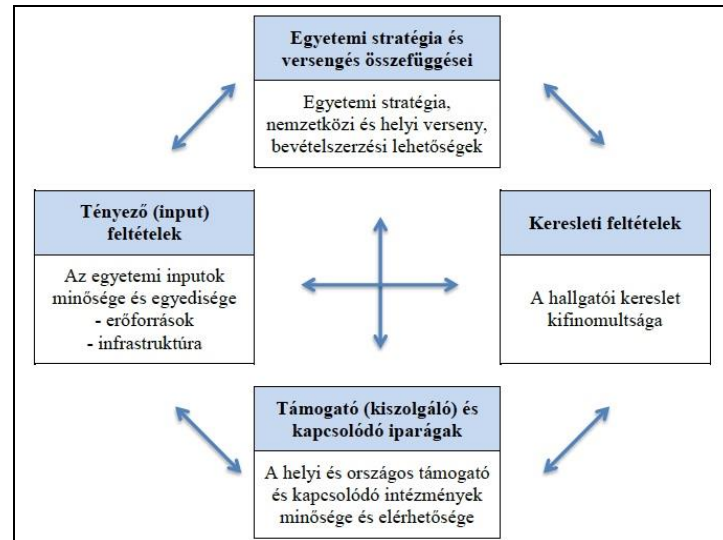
Egyetemi stratégia és versengés összefüggései

Egyetemi stratégia, nemzetközi és helyi verseny, bevételszerzési lehetőségek

Tényező (input) feltételek

Az egyetemi inputok minősége és egyedisége
- erőforrások
- infrastruktúra

Keresleti feltételek

A hallgatói kereslet kifinomultsága

Támogató (kiszolgáló) és kapcsolódó iparágak

A helyi és országos támogató és kapcsolódó intézmények minősége és elérhetősége